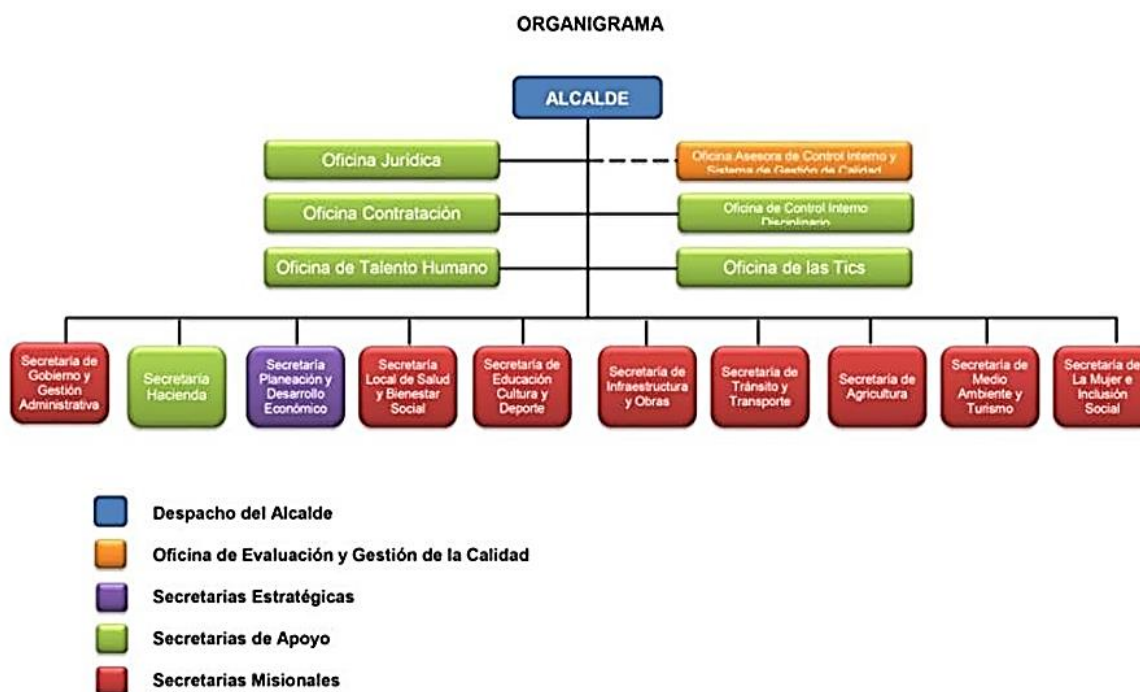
ORGANIGRAMA

ALCALDE

Oficina Jurídica

Oficina Asesora de Control Interno y Sistema de Gestión de Calidad

Oficina Contratación

Oficina de Control Interno Disciplinario

Oficina de Talento Humano

Oficina de las Tics

Secretaría de Gobierno y Gestión Administrativa

Secretaría Hacienda

Secretaría Planeación y Desarrollo Económico

Secretaría Local de Salud y Bienestar Social

Secretaría de Educación Cultura y Deporte

Secretaría de Infraestructura y Obras

Secretaría de Tránsito y Transporte

Secretaría de Agricultura

Secretaría de Medio Ambiente y Turismo

Secretaría de La Mujer e Inclusión Social

Despacho del Alcalde

Oficina de Evaluación y Gestión de la Calidad

Secretarias Estratégicas

Secretarias de Apoyo

Secretarias Misionales